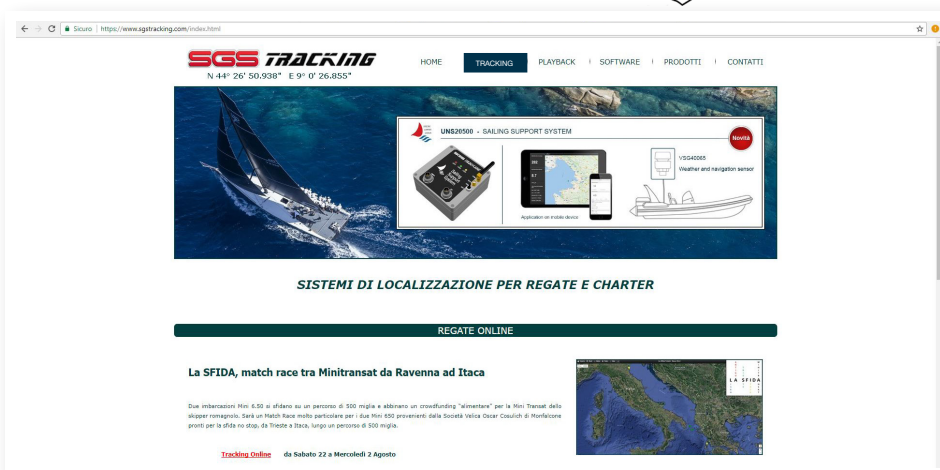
Sicuro | https://www.sgstracking.com/index.html

SGS TRACKING
N 44° 26' 50.938" E 9° 0' 26.855"

HOME
TRACKING
PLAYBACK
SOFTWARE
PRODOTTI
CONTATTI

UNS20500 - SAILING SUPPORT SYSTEM
Novità
VSG40065
Weather and navigation sensor
Application on mobile device

SISTEMI DI LOCALIZZAZIONE PER REGATE E CHARTER

REGATE ONLINE

La SFIDA, match race tra Minitransat da Ravenna ad Itaca

Due imbarcazioni Mini 6.50 si sfidano su un percorso di 500 miglia e abbinano un crowdfunding "alimentare" per la Mini Transat dello skipper romagnolo. Sarà un Match Race molto particolare per i due Mini 650 provenienti dalla Società Velica Oscar Cosulich di Monfalcone pronti per la sfida no stop, da Trieste a Itaca, lungo un percorso di 500 miglia.

LA SFIDA

Tracking Online da Sabato 22 a Mercoledì 2 Agosto